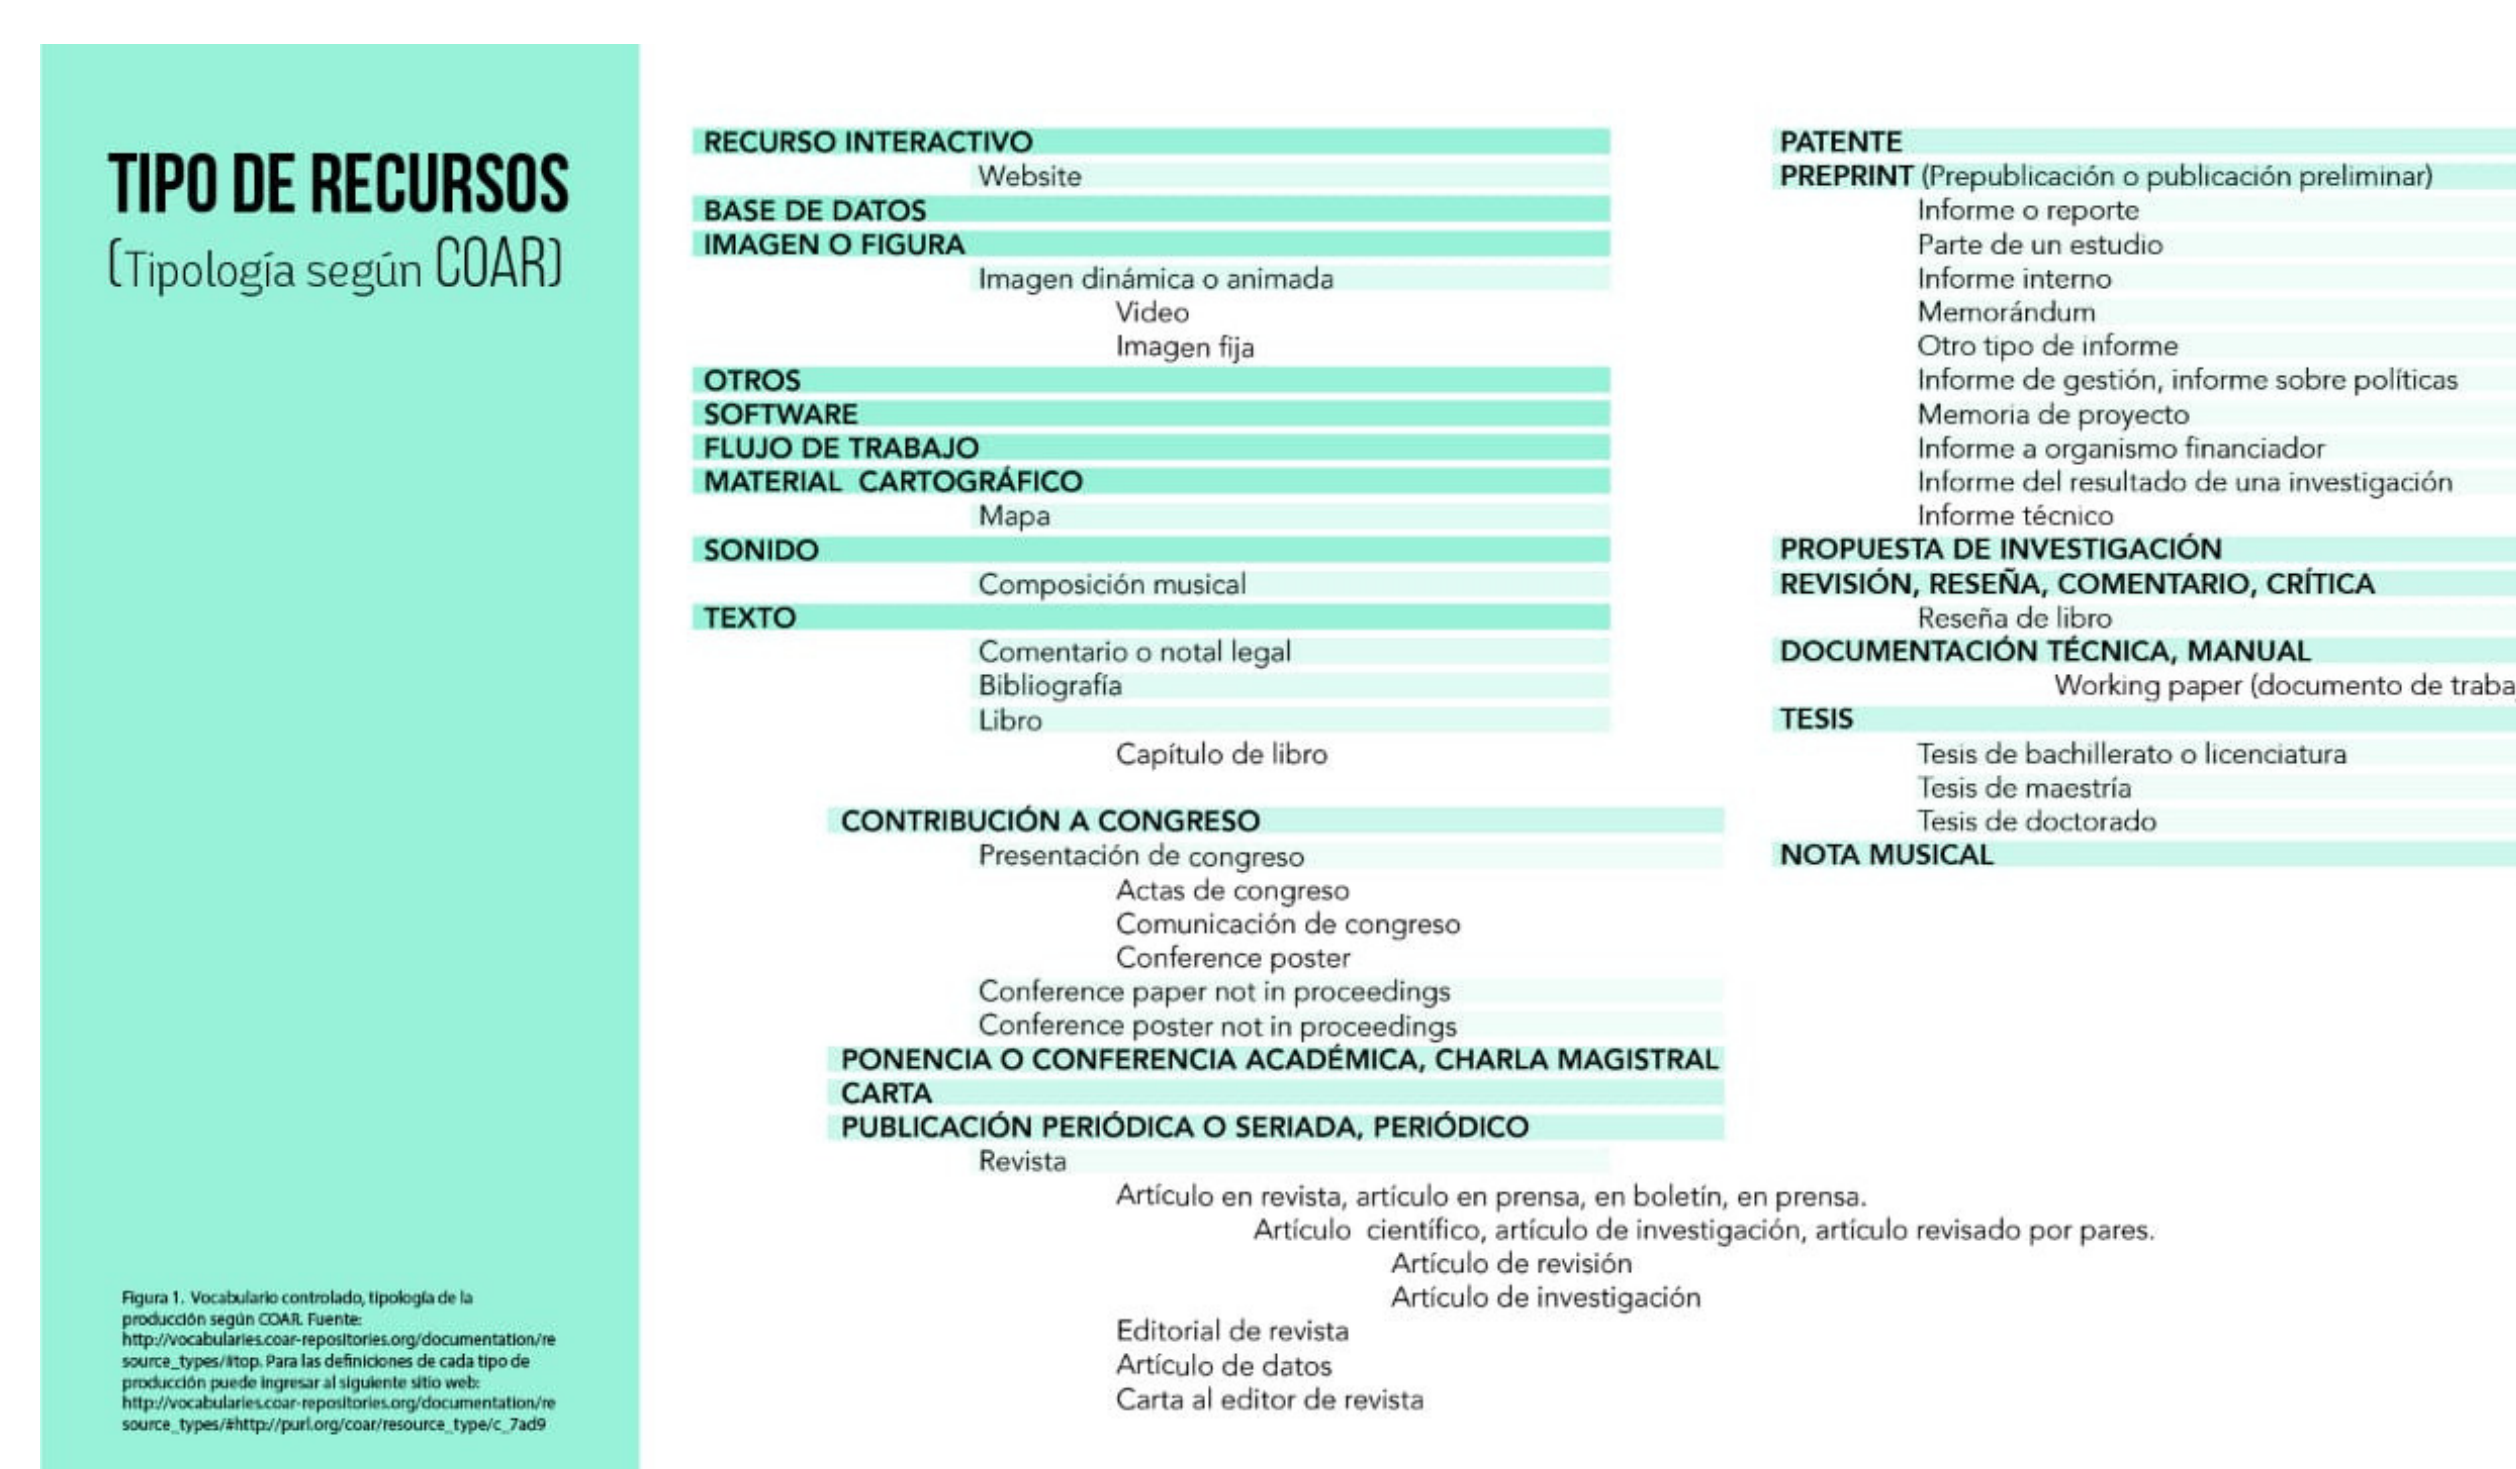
TIPO DE RECURSOS
(Tipología según COAR)

Figura 1. Vocabulario controlado, tipología de la producción según COAR. Fuente: http://vocabularies.coar-repositories.org/documentation/resource_types/#top. Para las definiciones de cada tipo de producción puede ingresar al siguiente sitio web: http://vocabularies.coar-repositories.org/documentation/resource_types/#http://purl.org/coar/resource_type/c_7ad9

RECURSO INTERACTIVO
Website
BASE DE DATOS
IMAGEN O FIGURA
Imagen dinámica o animada
Video
Imagen fija
OTROS
SOFTWARE
FLUJO DE TRABAJO
MATERIAL CARTOGRÁFICO
Mapa
SONIDO
Composición musical
TEXTO
Comentario o notal legal
Bibliografía
Libro
Capítulo de libro

CONTRIBUCIÓN A CONGRESO
Presentación de congreso
Actas de congreso
Comunicación de congreso
Conference poster
Conference paper not in proceedings
Conference poster not in proceedings
PONENCIA O CONFERENCIA ACADÉMICA, CHARLA MAGISTRAL
CARTA
PUBLICACIÓN PERIÓDICA O SERIADA, PERIÓDICO
Revista
Artículo en revista, artículo en prensa, en boletín, en prensa.
Artículo científico, artículo de investigación, artículo revisado por pares.
Artículo de revisión
Artículo de investigación
Editorial de revista
Artículo de datos
Carta al editor de revista

PATENTE
PREPRINT (Prepublicación o publicación preliminar)
Informe o reporte
Parte de un estudio
Informe interno
Memorándum
Otro tipo de informe
Informe de gestión, informe sobre políticas
Memoria de proyecto
Informe a organismo financiador
Informe del resultado de una investigación
Informe técnico
PROPUESTA DE INVESTIGACIÓN
REVISIÓN, RESEÑA, COMENTARIO, CRÍTICA
Reseña de libro
DOCUMENTACIÓN TÉCNICA, MANUAL
Working paper (documento de traba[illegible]
TESIS
Tesis de bachillerato o licenciatura
Tesis de maestría
Tesis de doctorado
NOTA MUSICAL